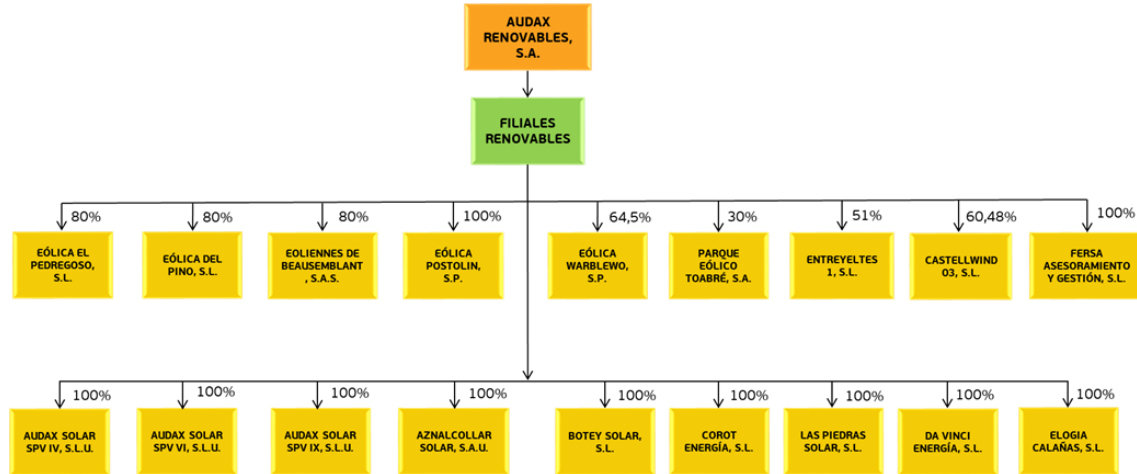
AUDAX RENOVABLES, S.A.

FILIALES RENOVABLES

80%
EÓLICA EL PEDREGOSO, S.L.

80%
EÓLICA DEL PINO, S.L.

80%
EOLIENNES DE BEAUSEMBLANT, S.A.S.

100%
EÓLICA POSTOLIN, S.P.

64,5%
EÓLICA WARBLEWO, S.P.

30%
PARQUE EÓLICO TOABRÉ, S.A.

51%
ENTREYELTES 1, S.L.

60,48%
CASTELLWIND 03, S.L.

100%
FERSA ASESORAMIENTO Y GESTIÓN, S.L.

100%
AUDAX SOLAR SPV IV, S.L.U.

100%
AUDAX SOLAR SPV VI, S.L.U.

100%
AUDAX SOLAR SPV IX, S.L.U.

100%
AZNALCOLLAR SOLAR, S.A.U.

100%
BOTEY SOLAR, S.L.

100%
COROT ENERGÍA, S.L.

100%
LAS PIEDRAS SOLAR, S.L.

100%
DA VINCI ENERGÍA, S.L.

100%
ELOGIA CALAÑAS, S.L.